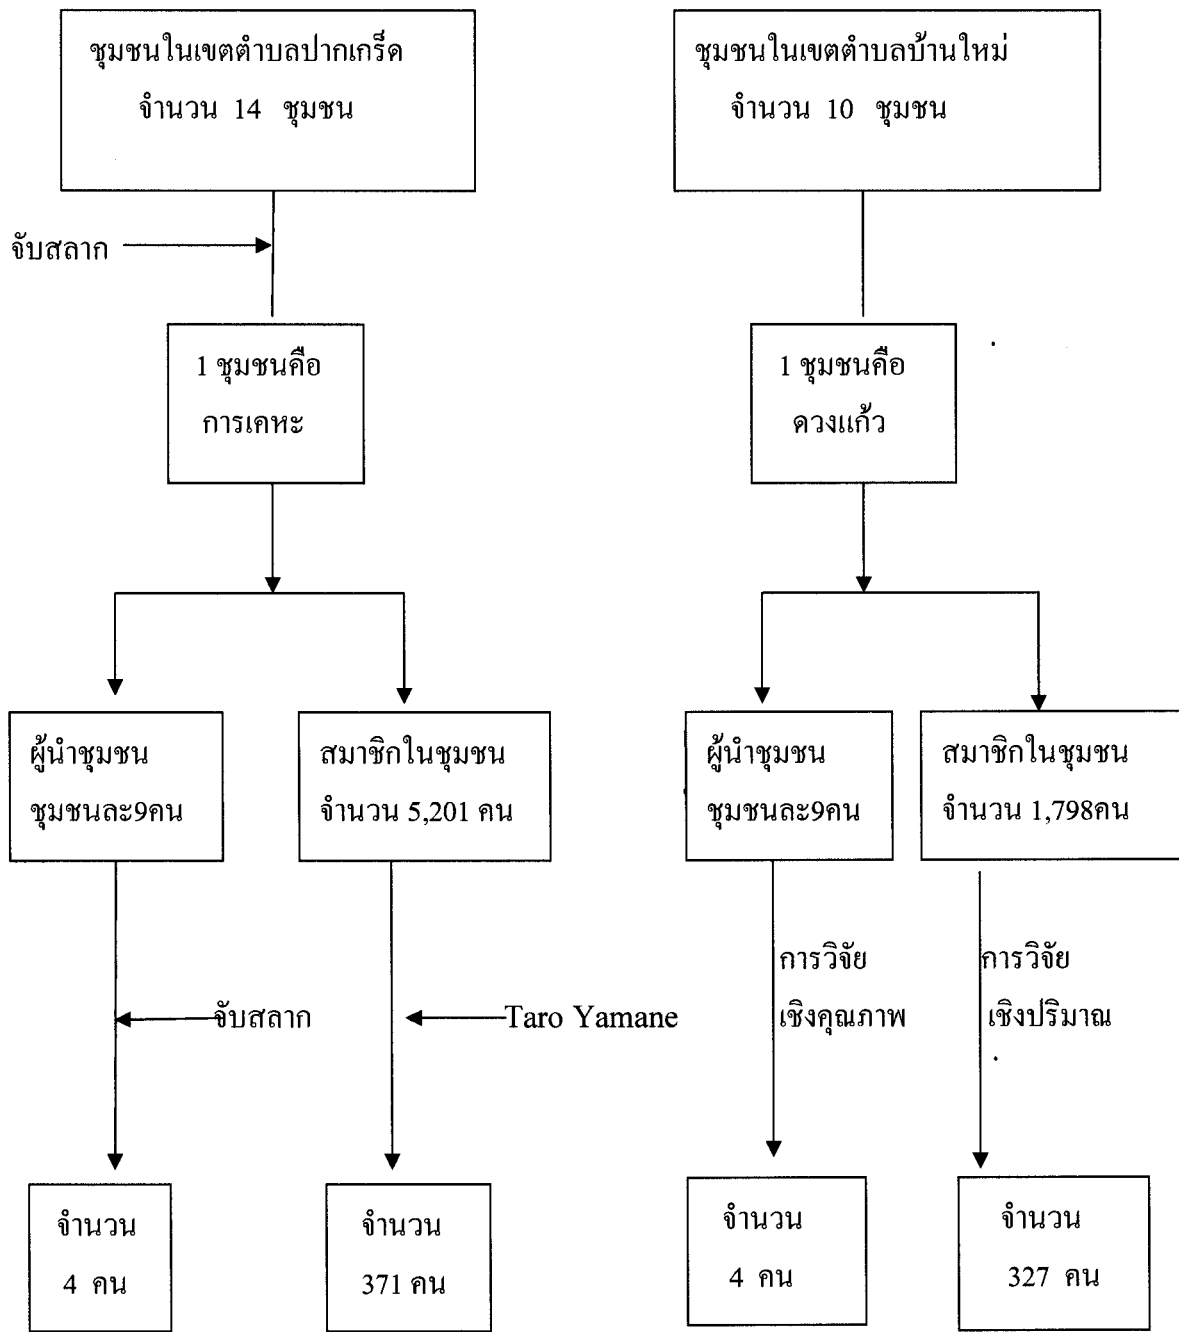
ชุมชนในเขตตำบลปากเกร็ด จำนวน 14 ชุมชน

ชุมชนในเขตตำบลบ้านใหม่ จำนวน 10 ชุมชน

จับสลาก

1 ชุมชนคือ การเคหะ

1 ชุมชนคือ ดวงแก้ว

ผู้นำชุมชน ชุมชนละ9คน

สมาชิกในชุมชน จำนวน 5,201 คน

ผู้นำชุมชน ชุมชนละ9คน

สมาชิกในชุมชน จำนวน 1,798คน

จับสลาก

Taro Yamane

การวิจัย เชิงคุณภาพ

การวิจัย เชิงปริมาณ

จำนวน 4 คน

จำนวน 371 คน

จำนวน 4 คน

จำนวน 327 คน